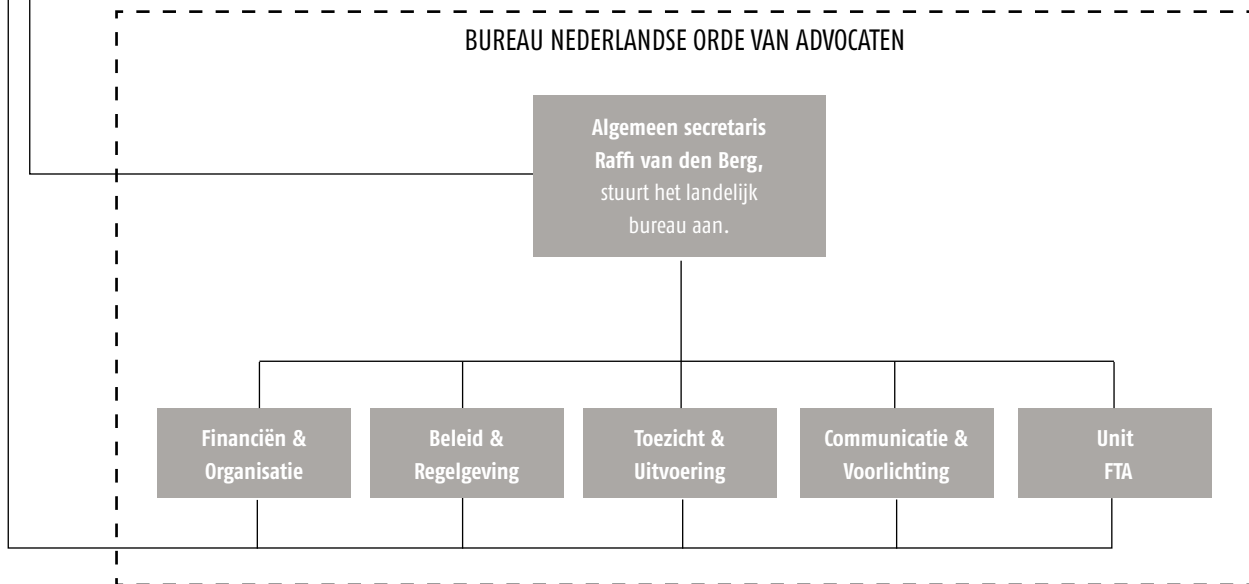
BUREAU NEDERLANDSE ORDE VAN ADVOCATEN

Algemeen secretaris Raffi van den Berg, stuurt het landelijk bureau aan.

Financiën & Organisatie

Beleid & Regelgeving

Toezicht & Uitvoering

Communicatie & Voorlichting

Unit FTA